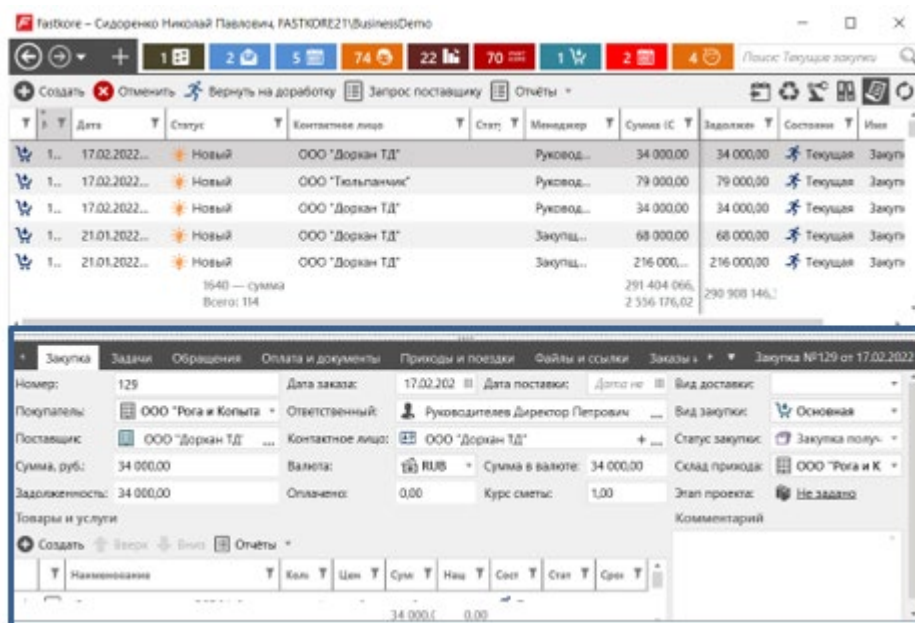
Fastkore – Сидоренко Николай Павлович, FASTKORE21\BusinessDemo

1 | 2 | 5 | 74 | 22 | 70 | 1 | 2 | 4 | Поиск: Текущие закупки

Создать | Отменить | Вернуть на доработку | Запрос поставщику | Отчёты

| | | Дата | Статус | Контактное лицо | Стат | Менеджер | Сумма (С | Задолжен | Состояни | Имя |
|---|---|---|---|---|---|---|---|---|---|---|
| | 1... | 17.02.2022... | Новый | ООО "Доркан ТД" | | Руковод... | 34 000,00 | 34 000,00 | Текущая | Закуп |
| | 1... | 17.02.2022... | Новый | ООО "Тюльпанчик" | | Руковод... | 79 000,00 | 79 000,00 | Текущая | Закуп |
| | 1... | 17.02.2022... | Новый | ООО "Доркан ТД" | | Руковод... | 34 000,00 | 34 000,00 | Текущая | Закуп |
| | 1... | 21.01.2022... | Новый | ООО "Доркан ТД" | | Закупщ... | 68 000,00 | 68 000,00 | Текущая | Закуп |
| | 1... | 21.01.2022... | Новый | ООО "Доркан ТД" | | Закупщ... | 216 000,... | 216 000,00 | Текущая | Закуп |
| | | | 1640 — сумма Всего: 114 | | | | 291 404 066, 2 556 176,02 | 290 908 146, | | |

Закупка | Задачи | Обращения | Оплата и документы | Приходы и поездки | Файлы и ссылки | Заказы | Закупка №129 от 17.02.2022

Номер: 129 | Дата заказа: 17.02.202 | Дата поставки: Дата не | Вид доставки:
Покупатель: ООО "Рога и Копыта" | Ответственный: Руководителев Директор Петрович | Вид закупки: Основная
Поставщик: ООО "Доркан ТД" | Контактное лицо: ООО "Доркан ТД" | Статус закупки: Закупка получ-
Сумма, руб.: 34 000,00 | Валюта: RUB | Сумма в валюте: 34 000,00 | Склад прихода: ООО "Рога и К
Задолженность: 34 000,00 | Оплачено: 0,00 | Курс сметы: 1,00 | Этап проекта: Не задано
Товары и услуги | Комментарий

Создать | Вверх | Вниз | Отчёты

| | Наименование | Кол | Цен | Сум | Нац | Сост | Стат | Срок |
|---|---|---|---|---|---|---|---|---|

34 000,( 0,00